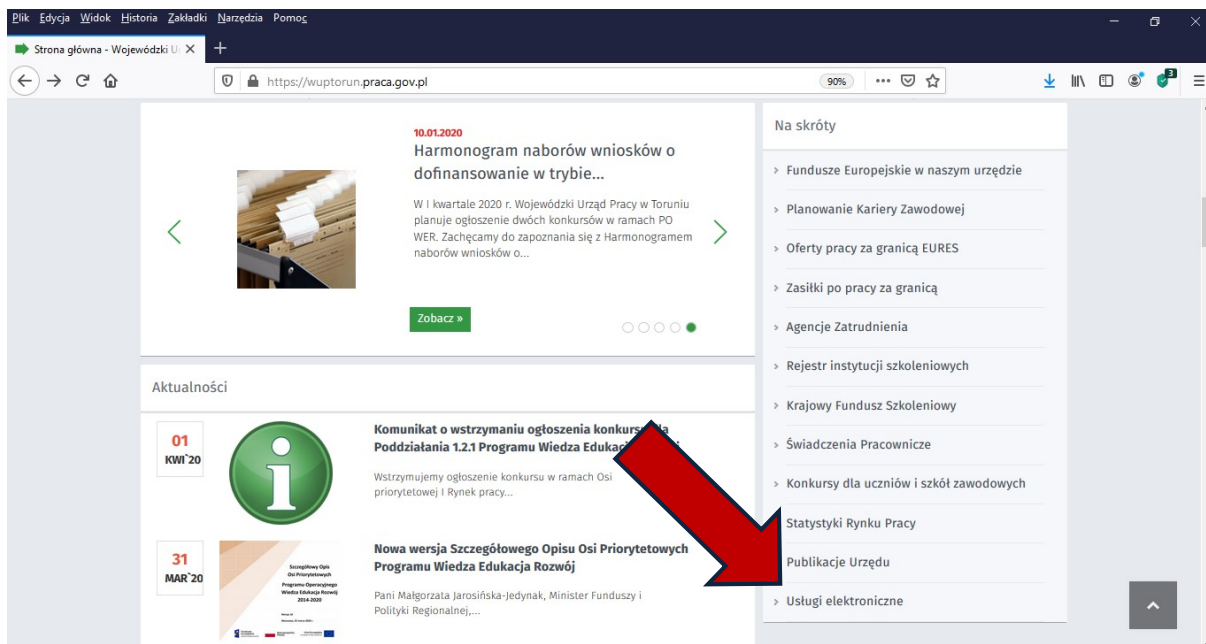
Plik Edycja Widok Historia Zakładki Narzędzia Pomoc

Strona główna - Wojewódzki U

https://wuptorun.praca.gov.pl

90%

10.01.2020

Harmonogram naborów wniosków o dofinansowanie w trybie...

W I kwartale 2020 r. Wojewódzki Urząd Pracy w Toruniu planuje ogłoszenie dwóch konkursów w ramach PO WER. Zachęcamy do zapoznania się z Harmonogramem naborów wniosków o...

Zobacz »

Aktualności

01
KWI`20

Komunikat o wstrzymaniu ogłoszenia konkurs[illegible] Poddziałania 1.2.1 Programu Wiedza Edukac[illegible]

Wstrzymujemy ogłoszenie konkursu w ramach Osi priorytetowej I Rynek pracy...

31
MAR`20

Szczegółowy Opis Osi Priorytetowych Programu Operacyjnego Wiedza Edukacja Rozwój 2014-2020

Nowa wersja Szczegółowego Opisu Osi Priorytetowych Programu Wiedza Edukacja Rozwój

Pani Małgorzata Jarosińska-Jedynak, Minister Funduszy i Polityki Regionalnej,...

Na skróty

› Fundusze Europejskie w naszym urzędzie

› Planowanie Kariery Zawodowej

› Oferty pracy za granicą EURES

› Zasiłki po pracy za granicą

› Agencje Zatrudnienia

› Rejestr instytucji szkoleniowych

› Krajowy Fundusz Szkoleniowy

› Świadczenia Pracownicze

› Konkursy dla uczniów i szkół zawodowych

Statystyki Rynku Pracy

Publikacje Urzędu

› Usługi elektroniczne